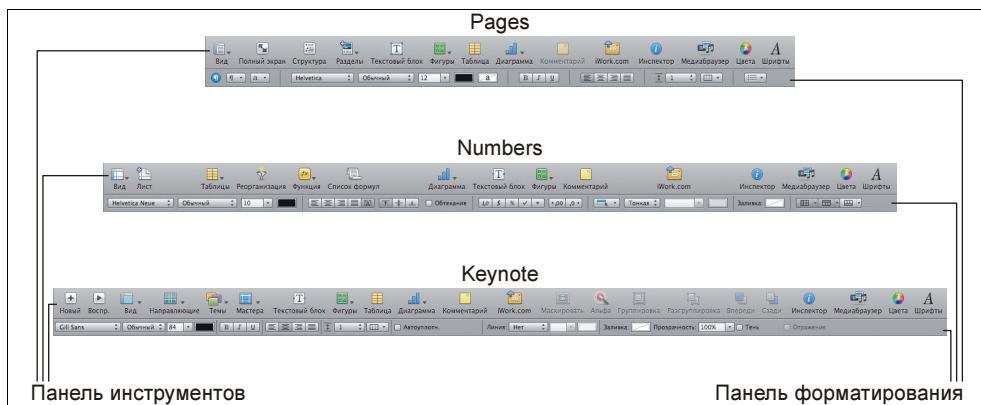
Pages

Вид Полный экран Структура Разделы Текстовый блок Фигуры Таблица Диаграмма Комментарий iWork.com Инспектор Медиабраузер Цвета Шрифты

Helvetica Обычный 12 a B I U

Numbers

Вид Лист Таблицы Реорганизация Функция Список формул Диаграмма Текстовый блок Фигуры Комментарий iWork.com Инспектор Медиабраузер Цвета Шрифты

Helvetica Neue Обычный 10 Обтекание Тонкая Заливка:

Keynote

Новый Воспр. Вид Направляющие Темы Мастера Текстовый блок Фигуры Таблица Диаграмма Комментарий iWork.com Маскировать Альфа Группировка Разгруппировка Вперед Сзади Инспектор Медиабраузер Цвета Шрифты

Gill Sans Обычный 84 B I U 1 Автоуплотн. Линия: Нет Заливка: Прозрачность: 100% Тень Отражение

Панель инструментов

Панель форматирования